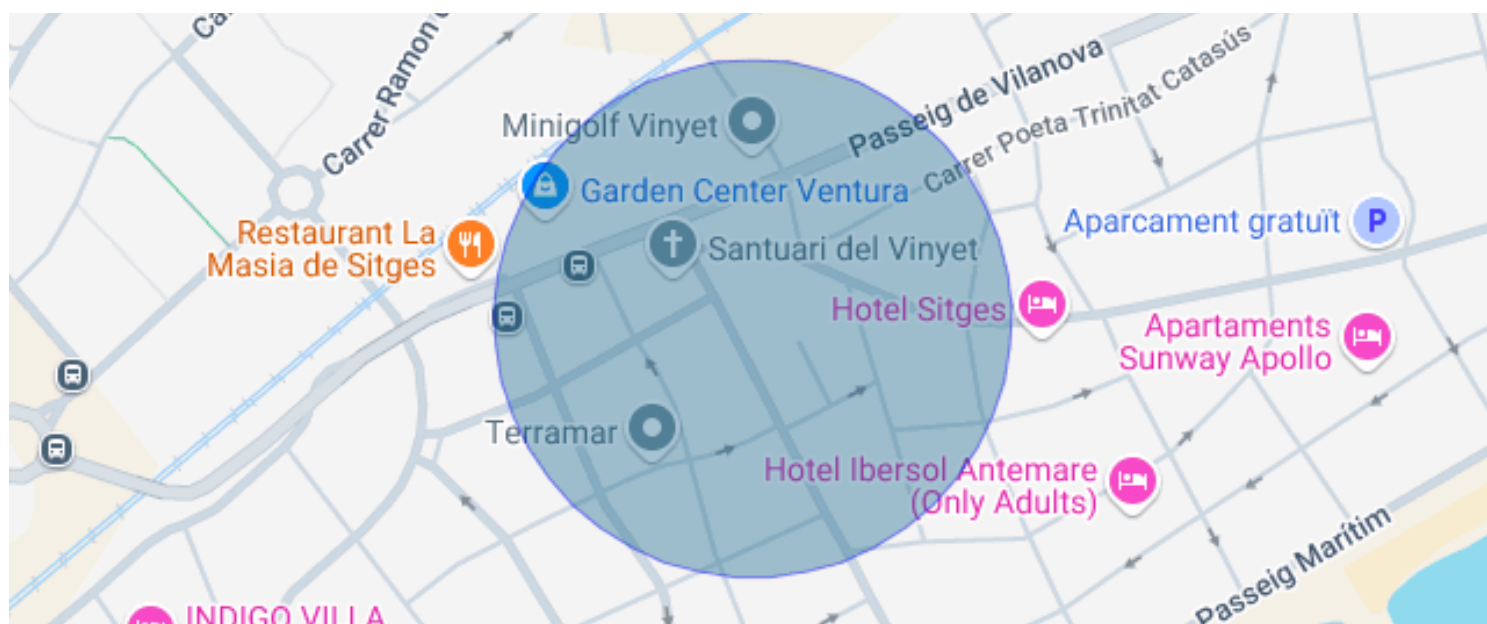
Ca
Carrer Ramon
Passeig de Vilanova
Carrer Poeta Trinitat Catasús
Minigolf Vinyet
Garden Center Ventura
Restaurant La Masia de Sitges
Santuari del Vinyet
Aparcament gratuït
P
Hotel Sitges
Apartaments Sunway Apollo
Terramar
Hotel Ibersol Antemare (Only Adults)
Passeig Marítim
INDIGO VILLA